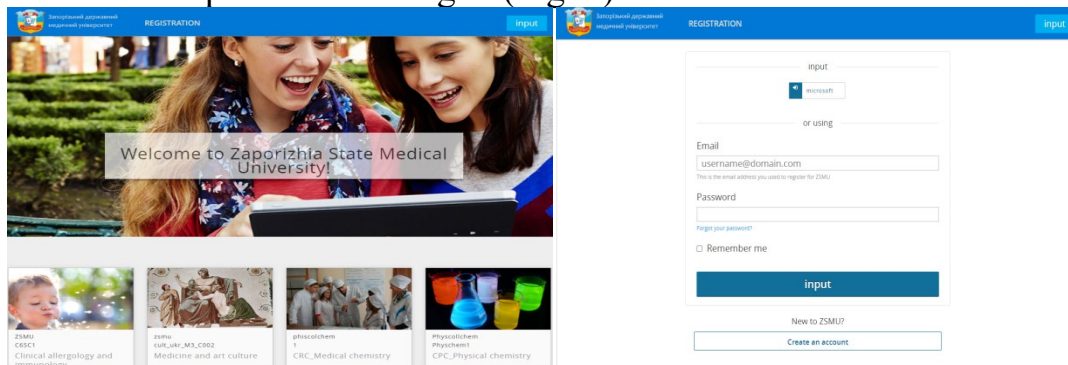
Запорізький державний медичний університет
REGISTRATION
input

Welcome to Zaporizhia State Medical University!

ZSMU
CESC1
Clinical allergology and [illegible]

zsmu
cult_ukr_M3_C002
Medicine and art culture

phiscolchem
1
CRC_Medical chemistry

Physcolichem
Physchem1
CPC_Physical chemistry

Запорізький державний медичний університет
REGISTRATION
input

input
microsoft
or using
Email
username@domain.com
This is the email address you used to register for ZSMU
Password
Forgot your password?
Remember me
input
New to ZSMU?
Create an account